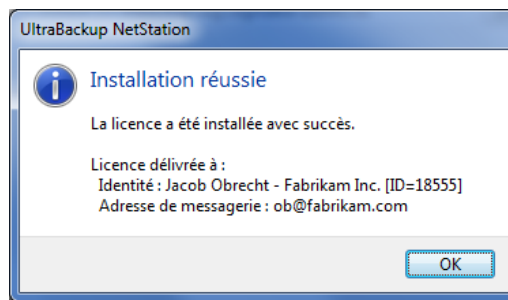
UltraBackup NetStation

Installation réussie

La licence a été installée avec succès.

Licence délivrée à :
Identité : Jacob Obrecht - Fabrikam Inc. [ID=18555]
Adresse de messagerie : ob@fabrikam.com

OK